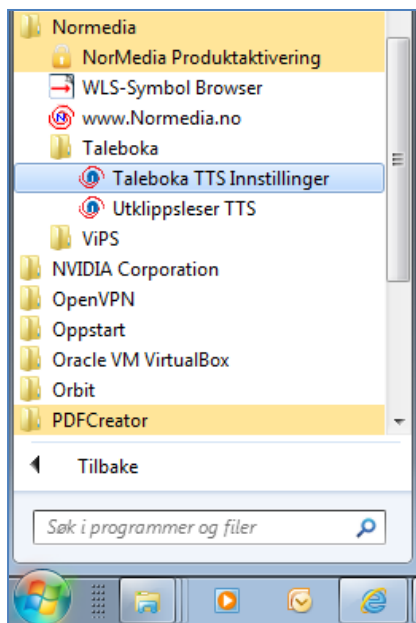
Normedia
NorMedia Produktaktivering
WLS-Symbol Browser
www.Normedia.no
Taleboka
Taleboka TTS Innstillinger
Utklippsleser TTS
ViPS
NVIDIA Corporation
OpenVPN
Oppstart
Oracle VM VirtualBox
Orbit
PDFCreator

Tilbake

Søk i programmer og filer